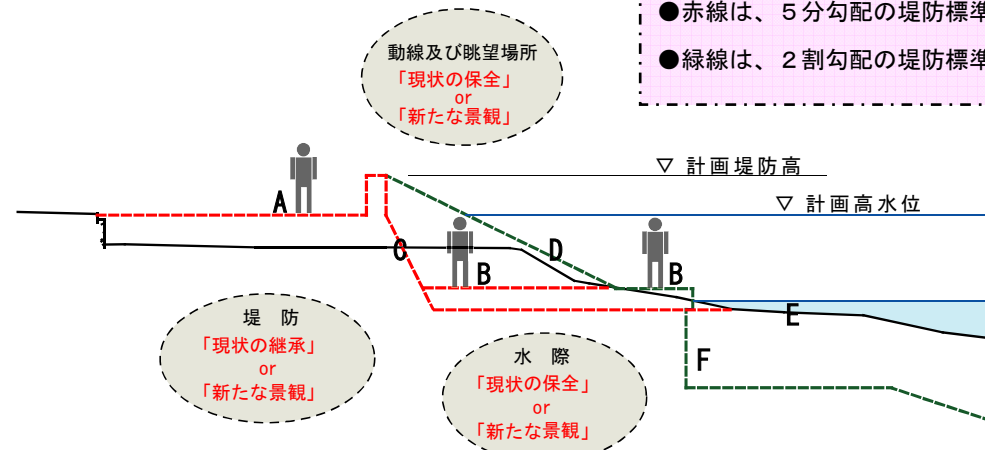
●赤線は、５分勾配の堤防標準

●緑線は、２割勾配の堤防標準

動線及び眺望場所
「現状の保全」
or
「新たな景観」

▽ 計画堤防高

▽ 計画高水位

A

C

B

D

B

E

F

堤　防
「現状の継承」
or
「新たな景観」

水　際
「現状の保全」
or
「新たな景観」